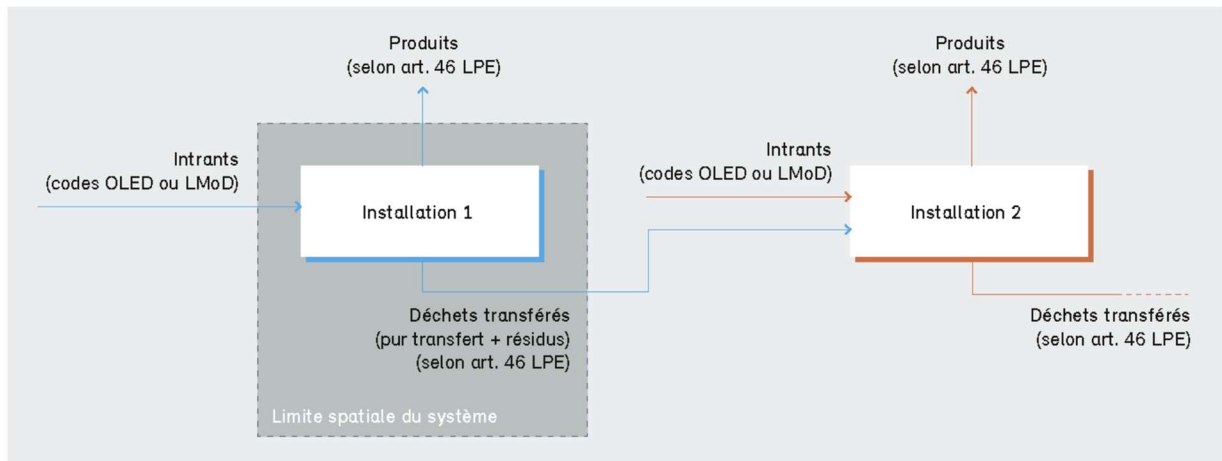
Produits
(selon art. 46 LPE)

Intrants
(codes OLED ou LMoD)

Installation 1

Déchets transférés
(pur transfert + résidus)
(selon art. 46 LPE)

Limite spatiale du système

Produits
(selon art. 46 LPE)

Intrants
(codes OLED ou LMoD)

Installation 2

Déchets transférés
(selon art. 46 LPE)